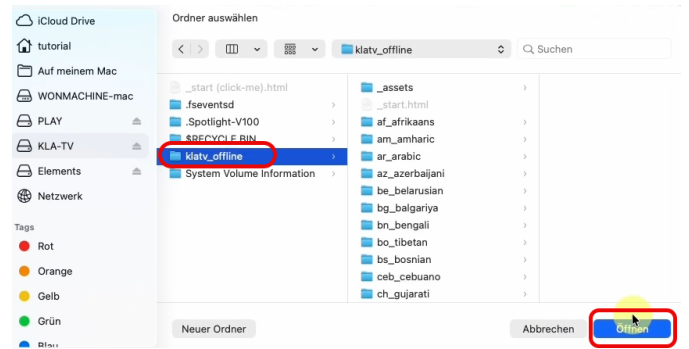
iCloud Drive
tutorial
Auf meinem Mac
WONMACHINE-mac
PLAY
KLA-TV
Elements
Netzwerk

Tags
Rot
Orange
Gelb
Grün
Blau

Ordner auswählen

klatv_offline
Suchen

_start (click-me).html
.fseventsd
.Spotlight-V100
$RECYCLE.BIN
klatv_offline
System Volume Information

_assets
_start.html
af_afrikaans
am_amharic
ar_arabic
az_azerbaijani
be_belarusian
bg_balgariya
bn_bengali
bo_tibetan
bs_bosnian
ceb_cebuano
ch_gujarati

Neuer Ordner
Abbrechen
Öffnen